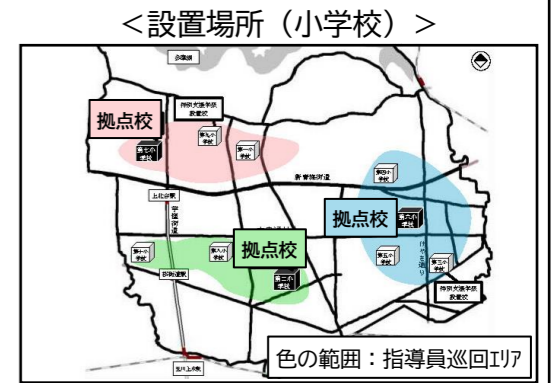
<設置場所（小学校）>

多摩湖

拠点校

特別支援学級設置校

第七小学校

第九小学校

第一小学校

新青梅街道

上北台駅

芋窪街道

拠点校

第四小学校

第六小学校

拠点校

第十小学校

第八小学校

桜街道駅

第二小学校

第五小学校

第三小学校

特別支援学級設置校

玉川上水駅

色の範囲：指導員巡回ｴﾘｱ